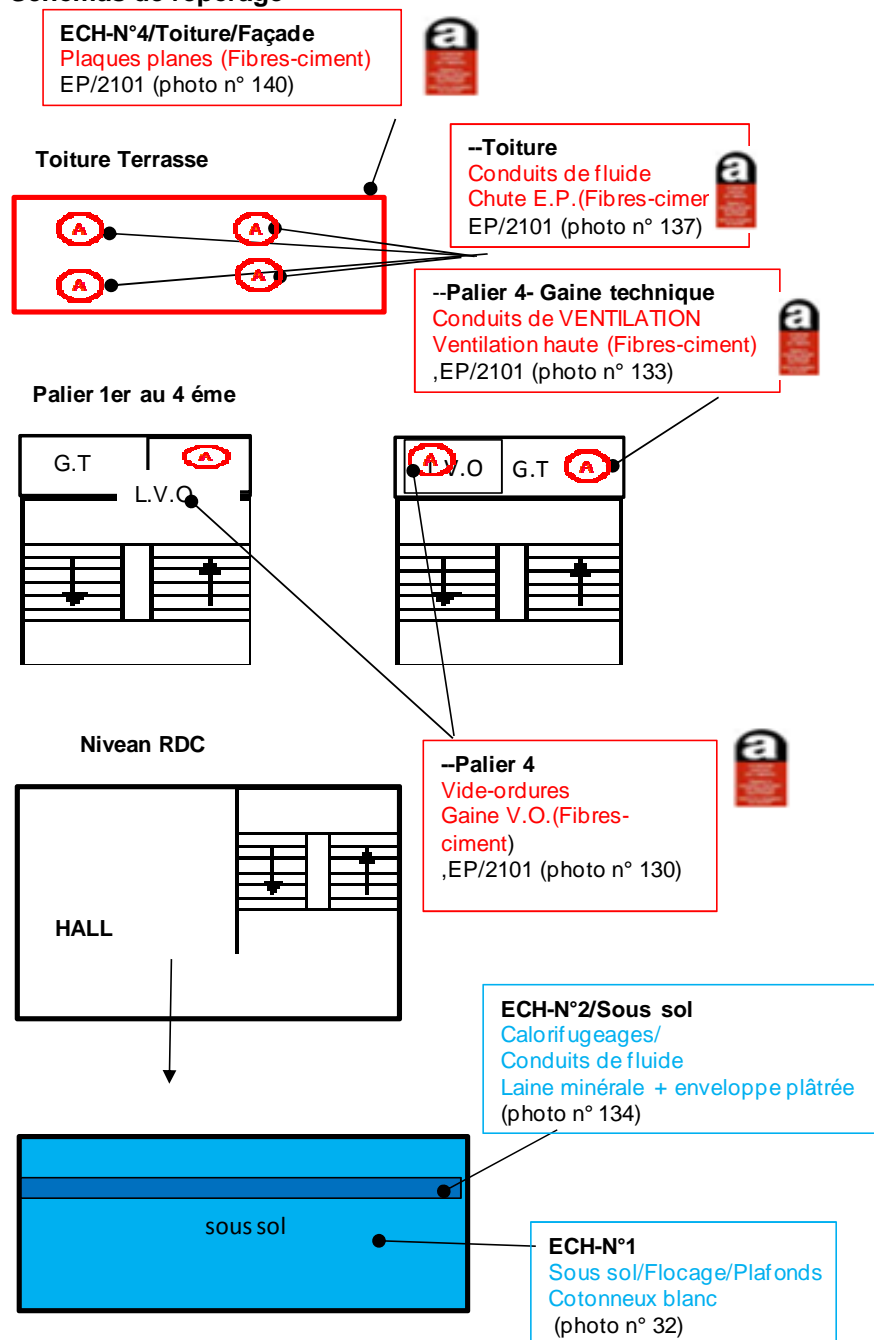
Schémas de repérage

ECH-N°4/Toiture/Façade
Plaques planes (Fibres-ciment)
EP/2101 (photo n° 140)

a

Toiture Terrasse

--Toiture
Conduits de fluide
Chute E.P.(Fibres-cimer
EP/2101 (photo n° 137)

a

A A
A A

--Palier 4- Gaine technique
Conduits de VENTILATION
Ventilation haute (Fibres-ciment)
,EP/2101 (photo n° 133)

a

Palier 1er au 4 éme

G.T A
L.V.O

A L.V.O G.T A

Nivean RDC

--Palier 4
Vide-ordures
Gaine V.O.(Fibres-ciment)
,EP/2101 (photo n° 130)

a

HALL

ECH-N°2/Sous sol
Calorifugeages/
Conduits de fluide
Laine minérale + enveloppe plâtrée
(photo n° 134)

sous sol

ECH-N°1
Sous sol/Flocage/Plafonds
Cotonneux blanc
(photo n° 32)